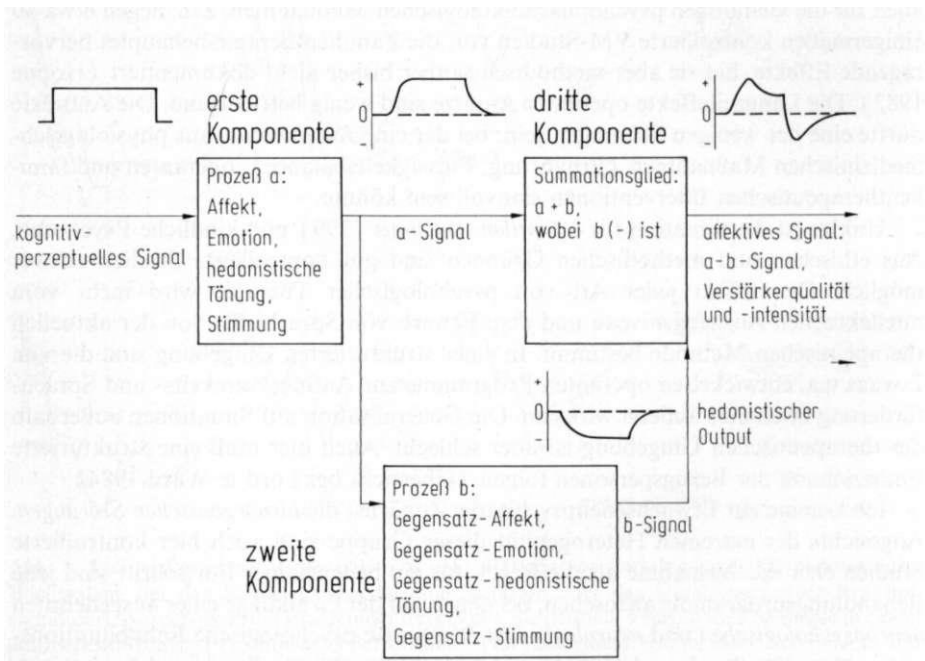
erste Komponente

+
0
-

dritte Komponente

+
0
-

kognitiv-perzeptuelles Signal

Prozeß a:
Affekt,
Emotion,
hedonistische Tönung,
Stimmung

a-Signal

Summationsglied:
a + b,
wobei b(-) ist

affektives Signal:
a-b-Signal,
Verstärkerqualität und -intensität

+
0
-

hedonistischer Output

Prozeß b:
Gegensatz-Affekt,
Gegensatz-Emotion,
Gegensatz-hedonistische Tönung,
Gegensatz-Stimmung

b-Signal

zweite Komponente